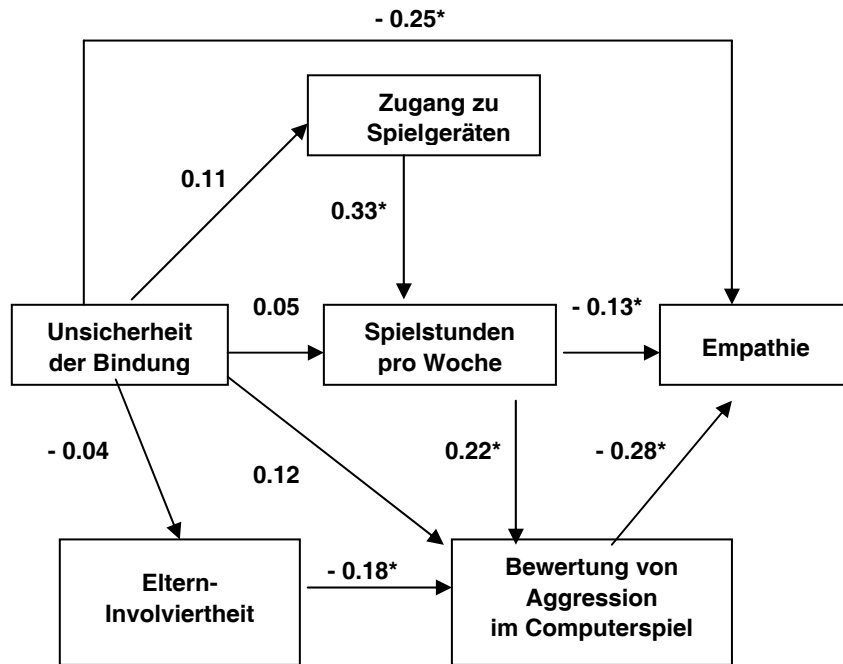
- 0.25*

Zugang zu Spielgeräten

0.11

0.33*

Unsicherheit der Bindung

0.05

Spielstunden pro Woche

- 0.13*

Empathie

- 0.04

0.12

0.22*

- 0.28*

Eltern-Involviertheit

- 0.18*

Bewertung von Aggression im Computerspiel